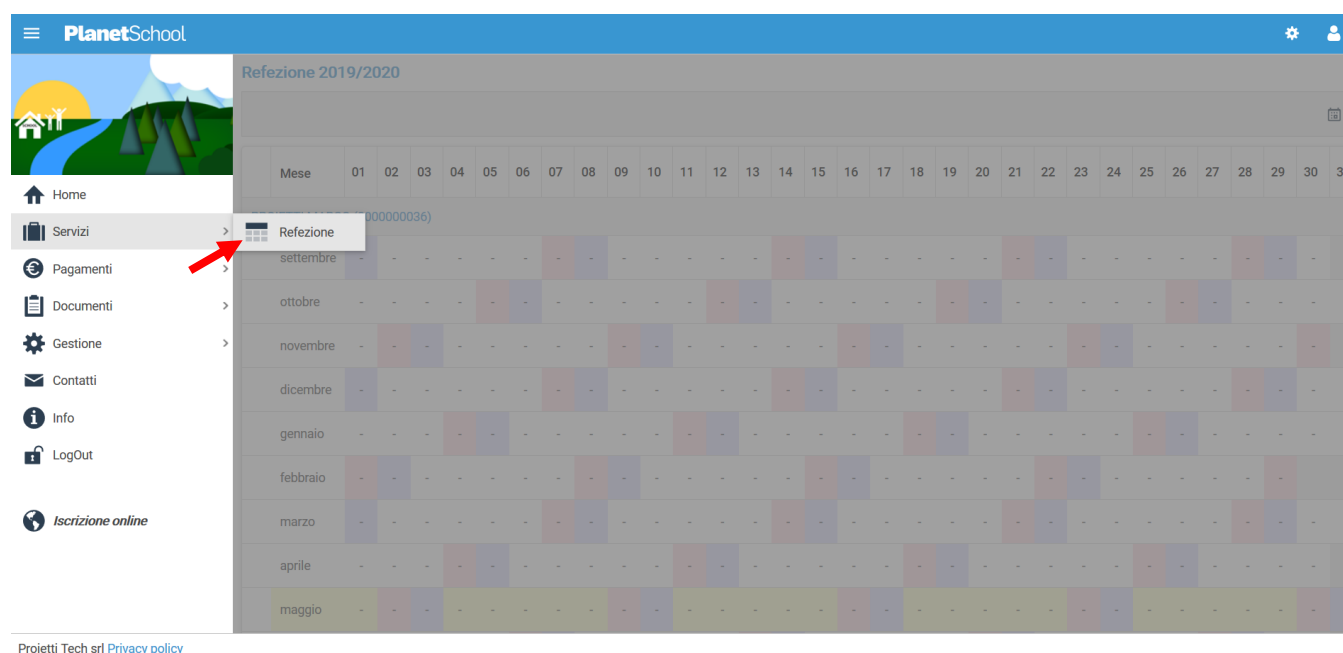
PlanetSchool

Home
Servizi
Refezione
Pagamenti
Documenti
Gestione
Contatti
Info
LogOut

Iscrizione online

Refezione 2019/2020

| Mese | 01 | 02 | 03 | 04 | 05 | 06 | 07 | 08 | 09 | 10 | 11 | 12 | 13 | 14 | 15 | 16 | 17 | 18 | 19 | 20 | 21 | 22 | 23 | 24 | 25 | 26 | 27 | 28 | 29 | 30 | 3 |
|---|---|---|---|---|---|---|---|---|---|---|---|---|---|---|---|---|---|---|---|---|---|---|---|---|---|---|---|---|---|---|---|

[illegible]000000036)

| settembre | - | - | - | - | - | - | - | - | - | - | - | - | - | - | - | - | - | - | - | - | - | - | - | - | - | - | - | - | - | - | |
| ottobre | - | - | - | - | - | - | - | - | - | - | - | - | - | - | - | - | - | - | - | - | - | - | - | - | - | - | - | - | - | - | |
| novembre | - | - | - | - | - | - | - | - | - | - | - | - | - | - | - | - | - | - | - | - | - | - | - | - | - | - | - | - | - | - | |
| dicembre | - | - | - | - | - | - | - | - | - | - | - | - | - | - | - | - | - | - | - | - | - | - | - | - | - | - | - | - | - | - | |
| gennaio | - | - | - | - | - | - | - | - | - | - | - | - | - | - | - | - | - | - | - | - | - | - | - | - | - | - | - | - | - | - | |
| febbraio | - | - | - | - | - | - | - | - | - | - | - | - | - | - | - | - | - | - | - | - | - | - | - | - | - | - | - | - | - | - | |
| marzo | - | - | - | - | - | - | - | - | - | - | - | - | - | - | - | - | - | - | - | - | - | - | - | - | - | - | - | - | - | - | |
| aprile | - | - | - | - | - | - | - | - | - | - | - | - | - | - | - | - | - | - | - | - | - | - | - | - | - | - | - | - | - | - | |
| maggio | - | - | - | - | - | - | - | - | - | - | - | - | - | - | - | - | - | - | - | - | - | - | - | - | - | - | - | - | - | - | |

Projetti Tech srl Privacy policy